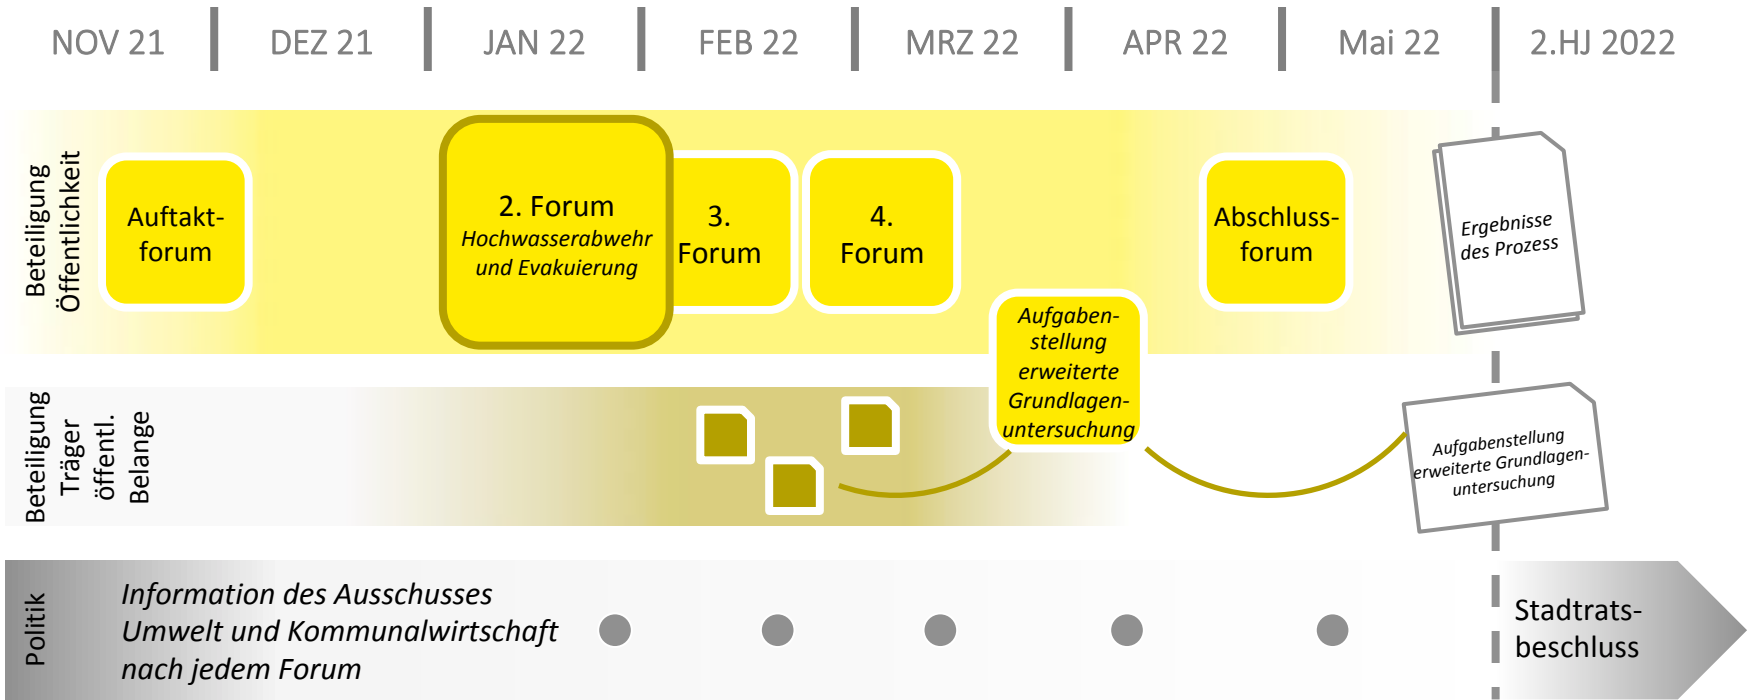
NOV 21 | DEZ 21 | JAN 22 | FEB 22 | MRZ 22 | APR 22 | Mai 22 | 2.HJ 2022

Beteiligung Öffentlichkeit

Auftaktforum

2. Forum
*Hochwasserabwehr und Evakuierung*

3. Forum

4. Forum

Abschlussforum

*Ergebnisse des Prozess*

*Aufgabenstellung erweiterte Grundlagenuntersuchung*

Beteiligung Träger öffentl. Belange

*Aufgabenstellung erweiterte Grundlagenuntersuchung*

Politik

*Information des Ausschusses Umwelt und Kommunalwirtschaft nach jedem Forum*

Stadtratsbeschluss